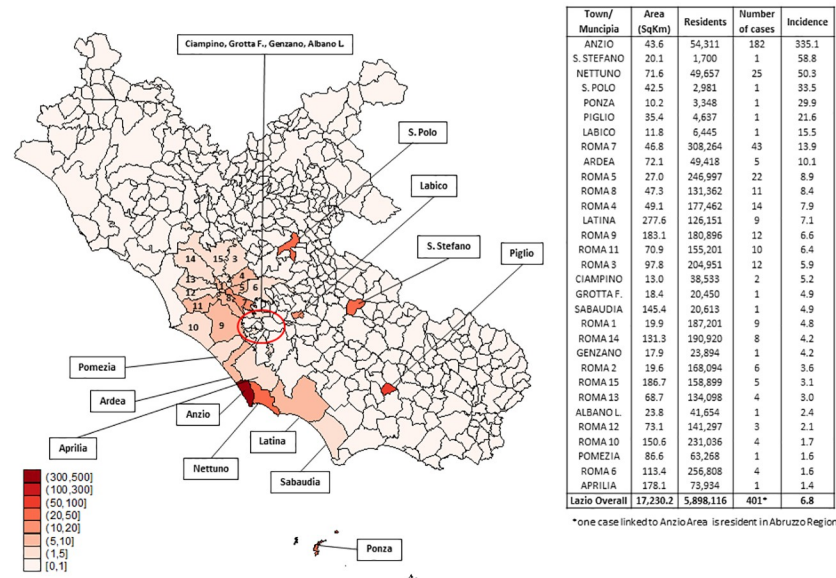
Ciampino, Grotta F., Genzano, Albano L.

S. Polo

Labico

S. Stefano

Piglio

14 15 1 2 3
13 4
12 5 6
11 8 7
10 9

Pomezia

Ardea

Anzio

Aprilia

Latina

Nettuno

Sabaudia

Ponza

(300,500]
(100,300]
(50,100]
(20,50]
(10,20]
(5,10]
(1,5]
[0,1]

| Town/ Municipia | Area (SqKm) | Residents | Number of cases | Incidence |
|---|---|---|---|---|
| ANZIO | 43.6 | 54,311 | 182 | 335.1 |
| S. STEFANO | 20.1 | 1,700 | 1 | 58.8 |
| NETTUNO | 71.6 | 49,657 | 25 | 50.3 |
| S. POLO | 42.5 | 2,981 | 1 | 33.5 |
| PONZA | 10.2 | 3,348 | 1 | 29.9 |
| PIGLIO | 35.4 | 4,637 | 1 | 21.6 |
| LABICO | 11.8 | 6,445 | 1 | 15.5 |
| ROMA 7 | 46.8 | 308,264 | 43 | 13.9 |
| ARDEA | 72.1 | 49,418 | 5 | 10.1 |
| ROMA 5 | 27.0 | 246,997 | 22 | 8.9 |
| ROMA 8 | 47.3 | 131,362 | 11 | 8.4 |
| ROMA 4 | 49.1 | 177,462 | 14 | 7.9 |
| LATINA | 277.6 | 126,151 | 9 | 7.1 |
| ROMA 9 | 183.1 | 180,896 | 12 | 6.6 |
| ROMA 11 | 70.9 | 155,201 | 10 | 6.4 |
| ROMA 3 | 97.8 | 204,951 | 12 | 5.9 |
| CIAMPINO | 13.0 | 38,533 | 2 | 5.2 |
| GROTTA F. | 18.4 | 20,450 | 1 | 4.9 |
| SABAUDIA | 145.4 | 20,613 | 1 | 4.9 |
| ROMA 1 | 19.9 | 187,201 | 9 | 4.8 |
| ROMA 14 | 131.3 | 190,920 | 8 | 4.2 |
| GENZANO | 17.9 | 23,894 | 1 | 4.2 |
| ROMA 2 | 19.6 | 168,094 | 6 | 3.6 |
| ROMA 15 | 186.7 | 158,899 | 5 | 3.1 |
| ROMA 13 | 68.7 | 134,098 | 4 | 3.0 |
| ALBANO L. | 23.8 | 41,654 | 1 | 2.4 |
| ROMA 12 | 73.1 | 141,297 | 3 | 2.1 |
| ROMA 10 | 150.6 | 231,036 | 4 | 1.7 |
| POMEZIA | 86.6 | 63,268 | 1 | 1.6 |
| ROMA 6 | 113.4 | 256,808 | 4 | 1.6 |
| APRILIA | 178.1 | 73,934 | 1 | 1.4 |
| Lazio Overall | 17,230.2 | 5,898,116 | 401* | 6.8 |

*one case linked to Anzio Area is resident in Abruzzo Region